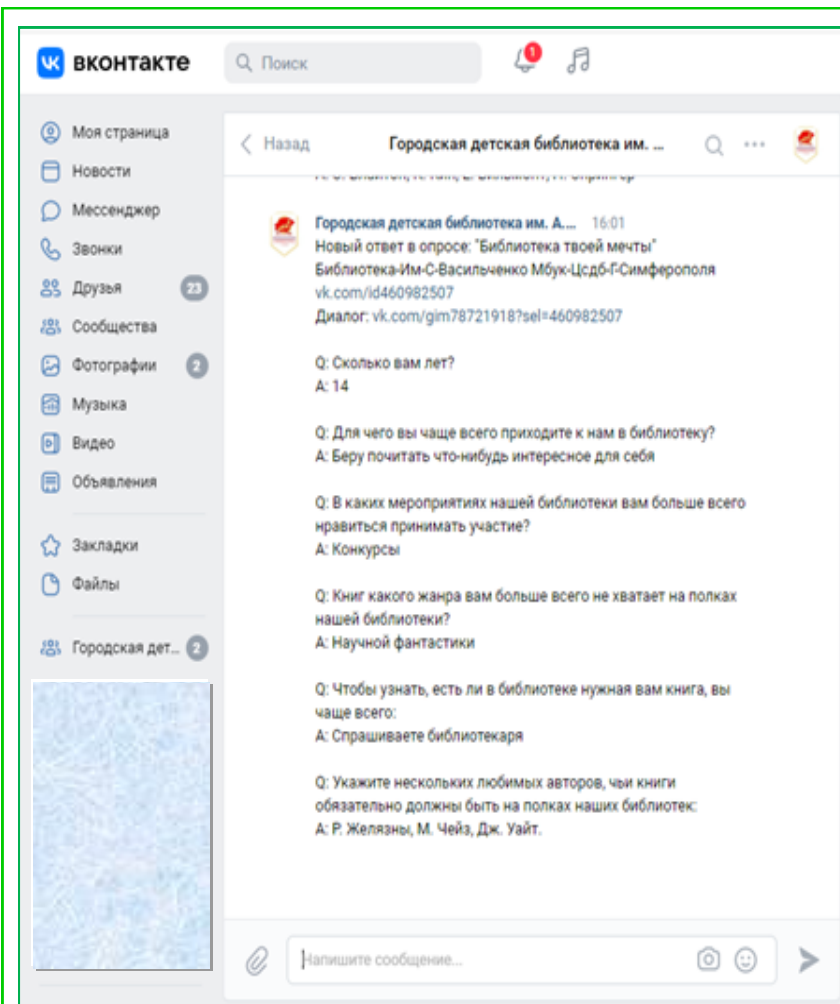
вконтакте

Поиск

1

Моя страница
Новости
Мессенджер
Звонки
Друзья 23
Сообщества
Фотографии 2
Музыка
Видео
Объявления

Закладки
Файлы

Городская дет... 2

Назад

Городская детская библиотека им. ...

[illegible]

Городская детская библиотека им. А... 16:01
Новый ответ в опросе: "Библиотека твоей мечты"
Библиотека-Им-С-Васильченко Мбук-Цсдб-Г-Симферополя
vk.com/id460982507
Диалог: vk.com/gim78721918?sel=460982507

Q: Сколько вам лет?
A: 14

Q: Для чего вы чаще всего приходите к нам в библиотеку?
A: Беру почитать что-нибудь интересное для себя

Q: В каких мероприятиях нашей библиотеки вам больше всего нравиться принимать участие?
A: Конкурсы

Q: Книг какого жанра вам больше всего не хватает на полках нашей библиотеки?
A: Научной фантастики

Q: Чтобы узнать, есть ли в библиотеке нужная вам книга, вы чаще всего:
A: Спрашиваете библиотекаря

Q: Укажите нескольких любимых авторов, чьи книги обязательно должны быть на полках наших библиотек:
A: Р. Желязны, М. Чейз, Дж. Уайт.

Напишите сообщение...